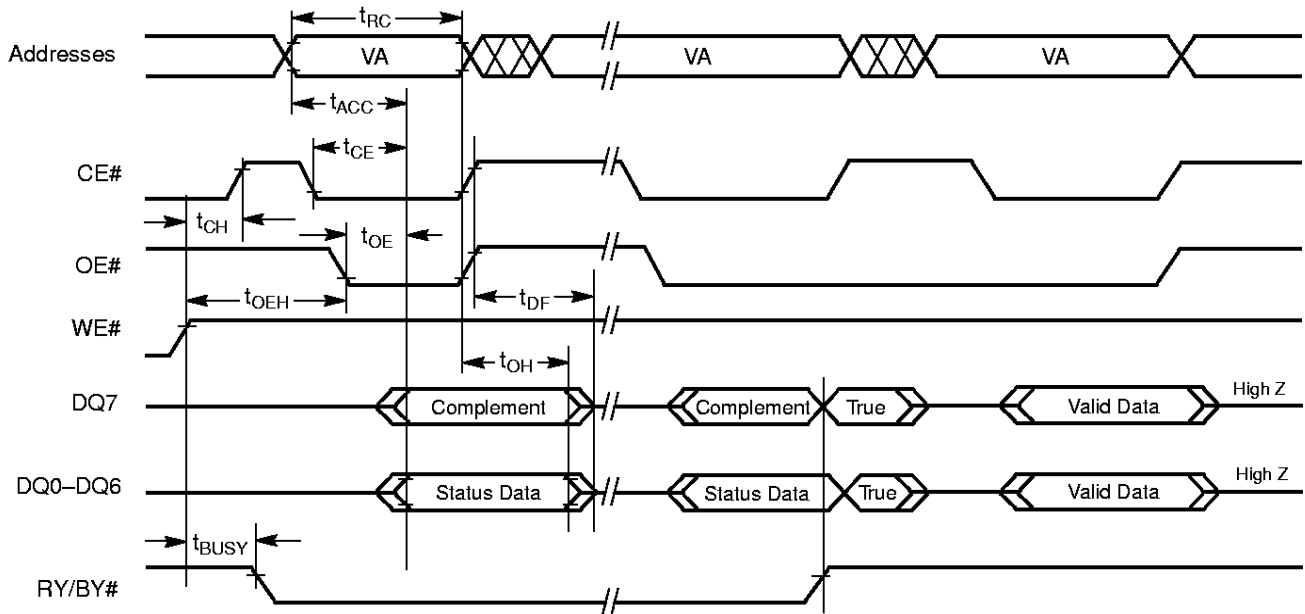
$t_{RC}$

Addresses

VA

VA

VA

$t_{ACC}$

$t_{CE}$

CE#

$t_{CH}$

$t_{OE}$

OE#

$t_{OEH}$

$t_{DF}$

WE#

$t_{OH}$

DQ7

Complement

Complement

True

Valid Data

High Z

DQ0–DQ6

Status Data

Status Data

True

Valid Data

High Z

$t_{BUSY}$

RY/BY#